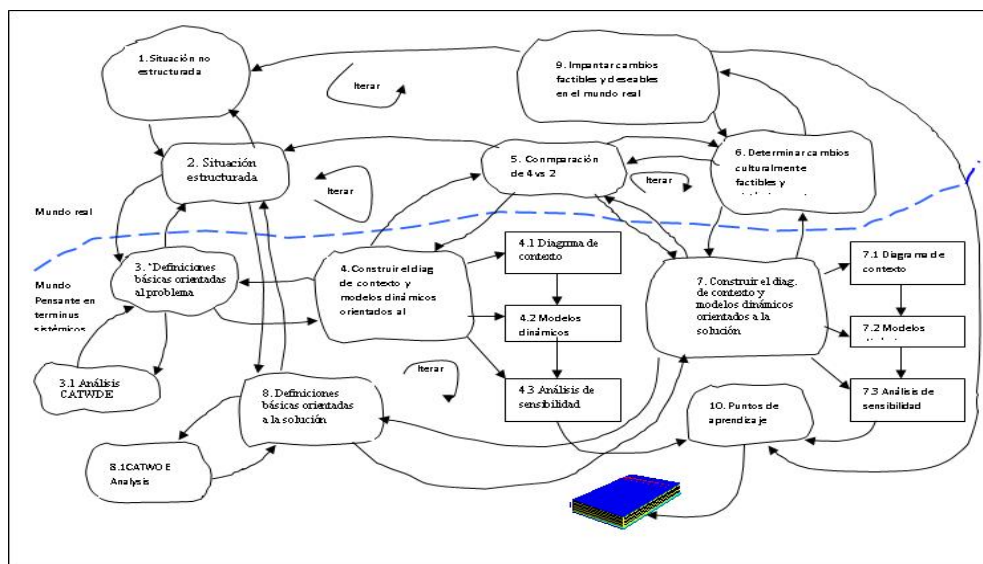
1. Situación no estructurada

Iterar

9. Impantar cambios factibles y deseables en el mundo real

2. Situación estructurada

Iterar

5. Conmparación de 4 vs 2

Iterar

6. Determinar cambios culturalmente factibles y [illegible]

Mundo real

Mundo Pensante en terminus sistémicos

3. "Definiciones básicas orientadas al problema

4. Construir el diag de contexto y modelos dinámicos orientados al

4.1 Diagrama de contexto

4.2 Modelos dinámicos

4.3 Análisis de sensibilidad

7. Construir el diag. de contexto y modelos dinámicos orientados a la solución

7.1 Diagrama de contexto

7.2 Modelos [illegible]

7.3 Análisis de sensibilidad

3.1 Análisis CATWDE

8. Definiciones básicas orientadas a la solución

Iterar

10. Puntos de aprendizaje

8.1CATWO E Analysis